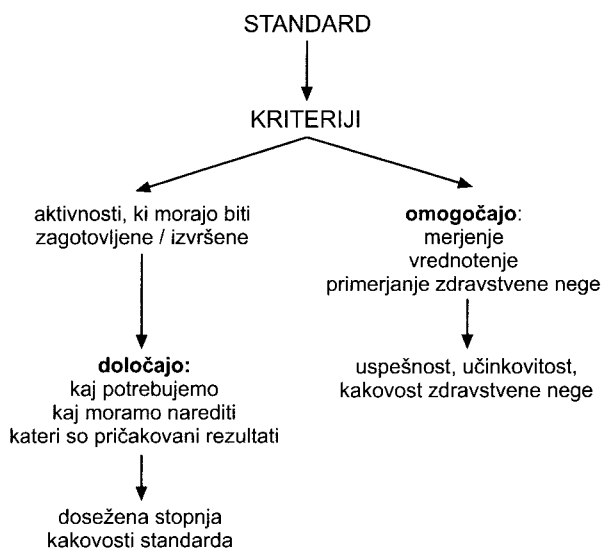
STANDARD

KRITERIJI

aktivnosti, ki morajo biti zagotovljene / izvršene

določajo:
kaj potrebujemo
kaj moramo narediti
kateri so pričakovani rezultati

dosežena stopnja kakovosti standarda

omogočajo:
merjenje
vrednotenje
primerjanje zdravstvene nege

uspešnost, učinkovitost, kakovost zdravstvene nege